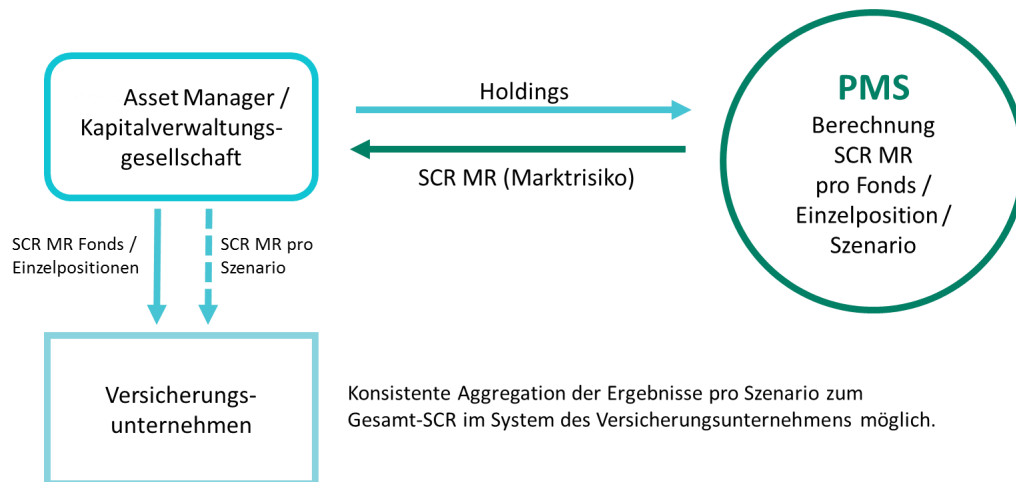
Asset Manager / Kapitalverwaltungsgesellschaft

Holdings

SCR MR (Marktrisiko)

PMS
Berechnung SCR MR pro Fonds / Einzelposition / Szenario

SCR MR Fonds / Einzelpositionen

SCR MR pro Szenario

Versicherungsunternehmen

Konsistente Aggregation der Ergebnisse pro Szenario zum Gesamt-SCR im System des Versicherungsunternehmens möglich.